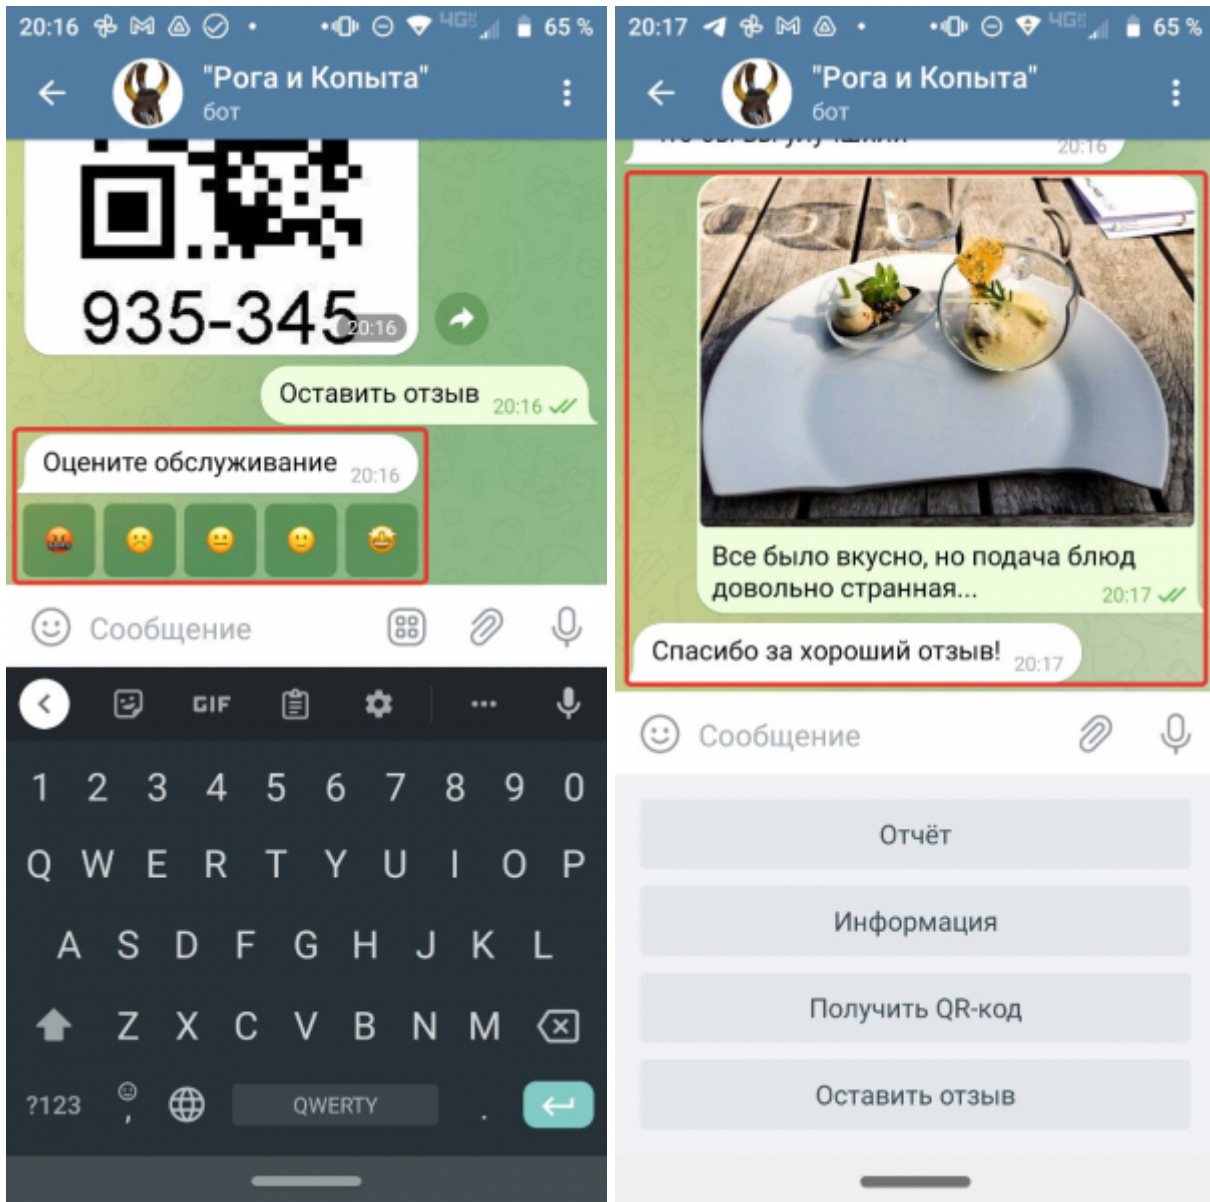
20:16 65 %

"Рога и Копыта"
бот

935-345 20:16

Оставить отзыв 20:16

Оцените обслуживание 20:16

Сообщение

GIF

1 2 3 4 5 6 7 8 9 0
Q W E R T Y U I O P
A S D F G H J K L
Z X C V B N M
?123 , QWERTY .

20:17 65 %

"Рога и Копыта"
бот

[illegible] 20:16

Все было вкусно, но подача блюд довольно странная... 20:17

Спасибо за хороший отзыв! 20:17

Сообщение

Отчёт

Информация

Получить QR-код

Оставить отзыв